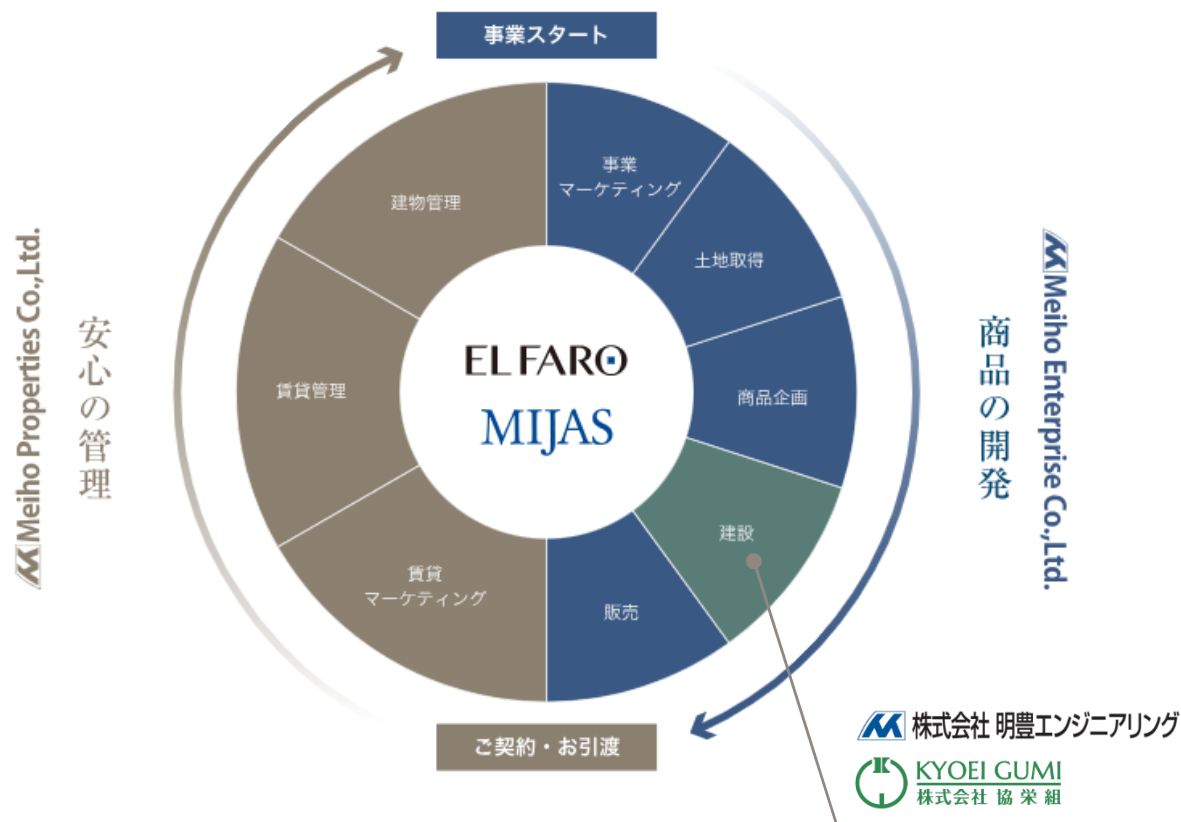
事業スタート

事業
マーケティング

土地取得

商品企画

建設

販売

建物管理

賃貸管理

賃貸
マーケティング

ELFARO
MIJAS

Meiho Enterprise Co.,Ltd.
商品の開発

Meiho Properties Co.,Ltd.
安心の管理

ご契約・お引渡

株式会社 明豊エンジニアリング

KYOEI GUMI
株式会社 協栄組